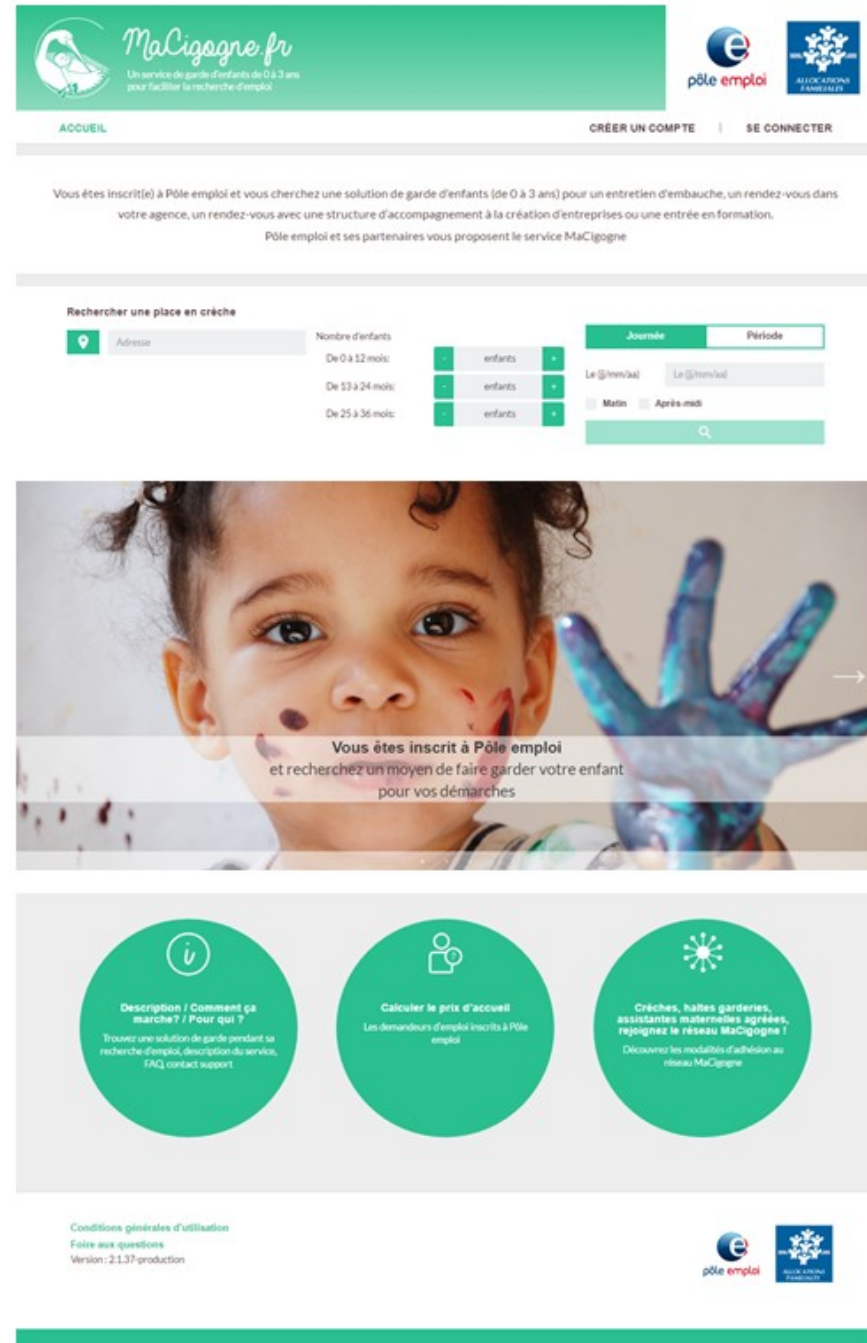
MaCigogne.fr
Un service de garde d'enfants de 0 à 3 ans pour faciliter la recherche d'emploi

pôle emploi

ALLOCATIONS FAMILIALES

ACCUEIL

CRÉER UN COMPTE | SE CONNECTER

Vous êtes inscrit(e) à Pôle emploi et vous cherchez une solution de garde d'enfants (de 0 à 3 ans) pour un entretien d'embauche, un rendez-vous dans votre agence, un rendez-vous avec une structure d'accompagnement à la création d'entreprises ou une entrée en formation.
Pôle emploi et ses partenaires vous proposent le service MaCigogne

Rechercher une place en crèche

Adresse

Nombre d'enfants
De 0 à 12 mois: - enfants +
De 13 à 24 mois: - enfants +
De 25 à 36 mois: - enfants +

Journée | Période

Le (jj/mm/aa) Le (jj/mm/aa)

Matin Après-midi

Vous êtes inscrit à Pôle emploi
et recherchez un moyen de faire garder votre enfant pour vos démarches

Description / Comment ça marche? / Pour qui ?
Trouvez une solution de garde pendant sa recherche d'emploi, description du service, FAQ, contact support

Calculer le prix d'accueil
Les demandeurs d'emploi inscrits à Pôle emploi

Crèches, haltes garderies, assistantes maternelles agréées, rejoignez le réseau MaCigogne !
Découvrez les modalités d'adhésion au réseau MaCigogne

Conditions générales d'utilisation
Foire aux questions
Version : 2.1.37-production

pôle emploi

ALLOCATIONS FAMILIALES